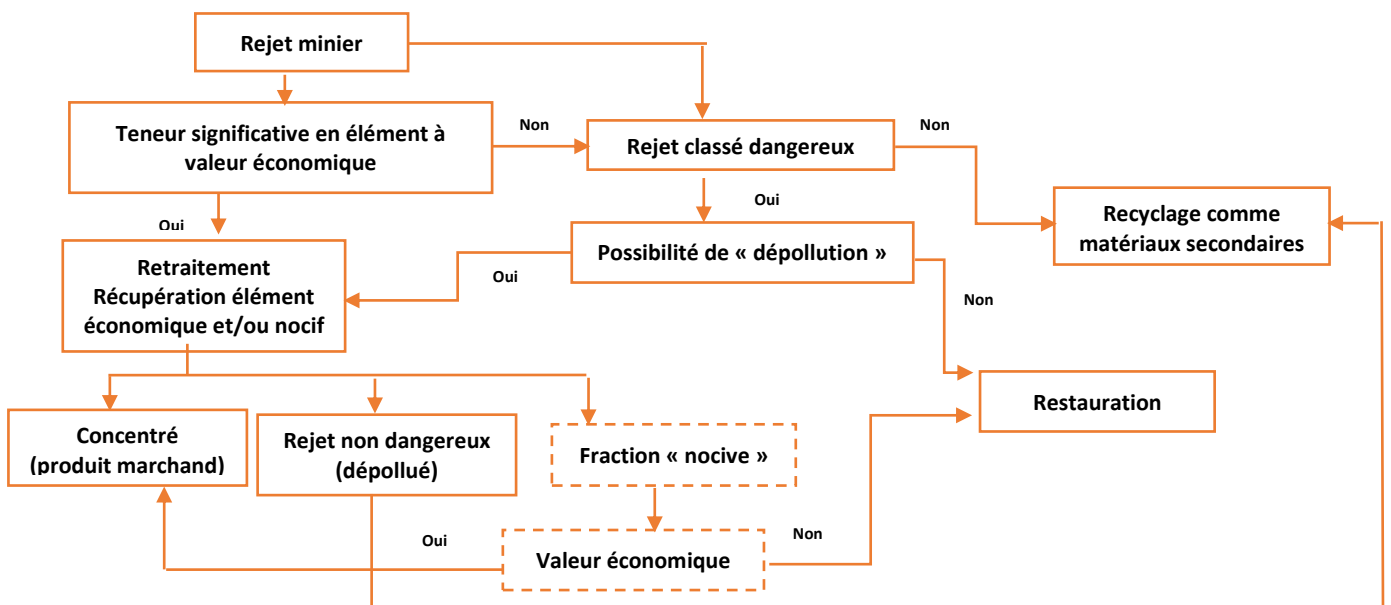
Rejet minier

Teneur significative en élément à valeur économique

Non

Rejet classé dangereux

Non

Oui

Oui

Recyclage comme matériaux secondaires

Retraitement
Récupération élément économique et/ou nocif

Oui

Possibilité de « dépollution »

Non

Restauration

Concentré
(produit marchand)

Rejet non dangereux
(dépollué)

Fraction « nocive »

Oui

Non

Valeur économique